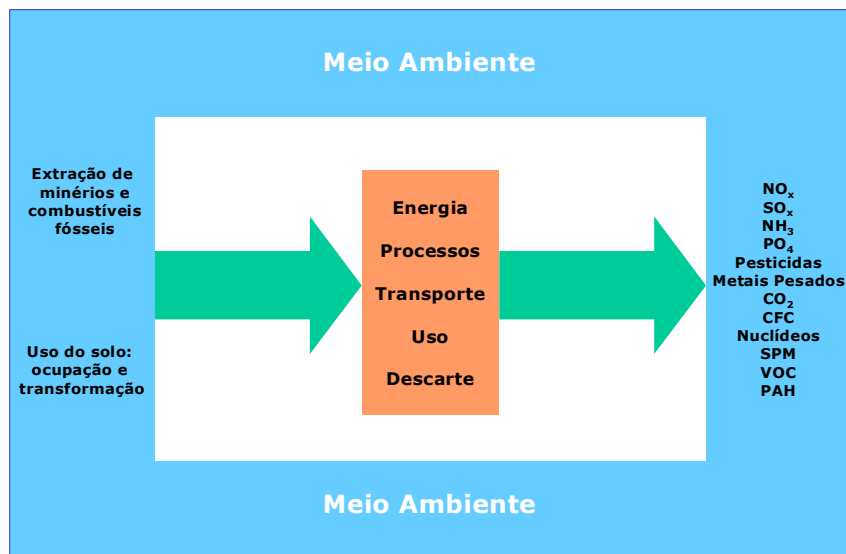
Meio Ambiente

Extração de minérios e combustíveis fósseis

Uso do solo: ocupação e transformação

Energia
Processos
Transporte
Uso
Descarte

$NO_x$
$SO_x$
$NH_3$
$PO_4$
Pesticidas
Metais Pesados
$CO_2$
CFC
Nuclídeos
SPM
VOC
PAH

Meio Ambiente